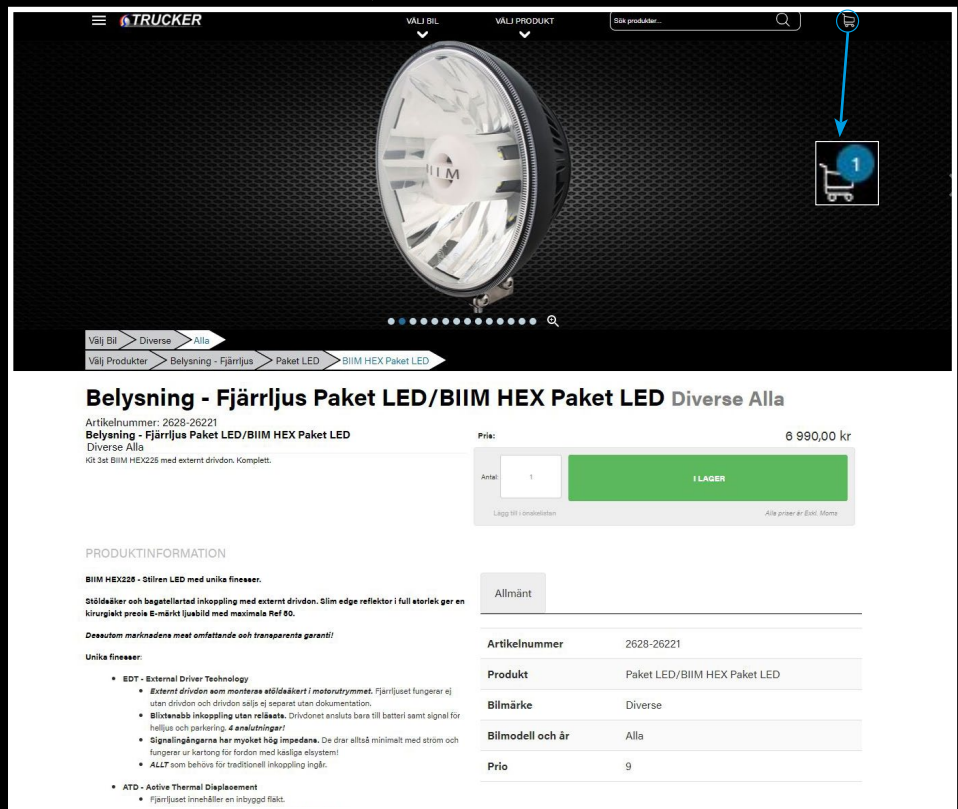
TRUCKER

VÄLJ BIL

VÄLJ PRODUKT

Sök produkter...

1

Välj Bil > Diverse > Alla
Välj Produkter > Belysning - Fjärrljus > Paket LED > BIIM HEX Paket LED

Belysning - Fjärrljus Paket LED/BIIM HEX Paket LED Diverse Alla

Artikelnummer: 2628-26221
Belysning - Fjärrljus Paket LED/BIIM HEX Paket LED
Diverse Alla
Kit 3st BIIM HEX225 med externt drivdon. Komplett.

Pris:
6 990,00 kr

Antal 1
I LAGER
Lägg till i önskelistan
Alla priser är Exkl. Moms

PRODUKTINFORMATION

BIIM HEX225 - Stilren LED med unika finesser.

Stöldsäker och bagatellartad inkoppling med externt drivdon. Slim edge reflektor i full storlek ger en kirurgiskt precis E-märkt ljusbild med maximala Ref 50.

Dessutom marknadens mest omfattande och transparenta garanti!

Unika finesser:

- EDT - External Driver Technology
  - Externt drivdon som monteras stöldsäkert i motorutrymmet. Fjärrljuset fungerar ej utan drivdon och drivdon säljs ej separat utan dokumentation.
  - Blixtsnabb inkoppling utan reläsats. Drivdonet ansluts bara till batteri samt signal för helljus och parkering. 4 anslutningar!
  - Signalingångarna har mycket hög impedans. De drar alltså minimalt med ström och fungerar ur kartong för fordon med käsliga elsystem!
  - ALLT som behövs för traditionell inkoppling ingår.
- ATD - Active Thermal Displacement
  - Fjärrljuset innehåller en inbyggd fläkt.

Allmänt

| Artikelnummer | 2628-26221 |
|---|---|
| Produkt | Paket LED/BIIM HEX Paket LED |
| Bilmärke | Diverse |
| Bilmodell och år | Alla |
| Prio | 9 |